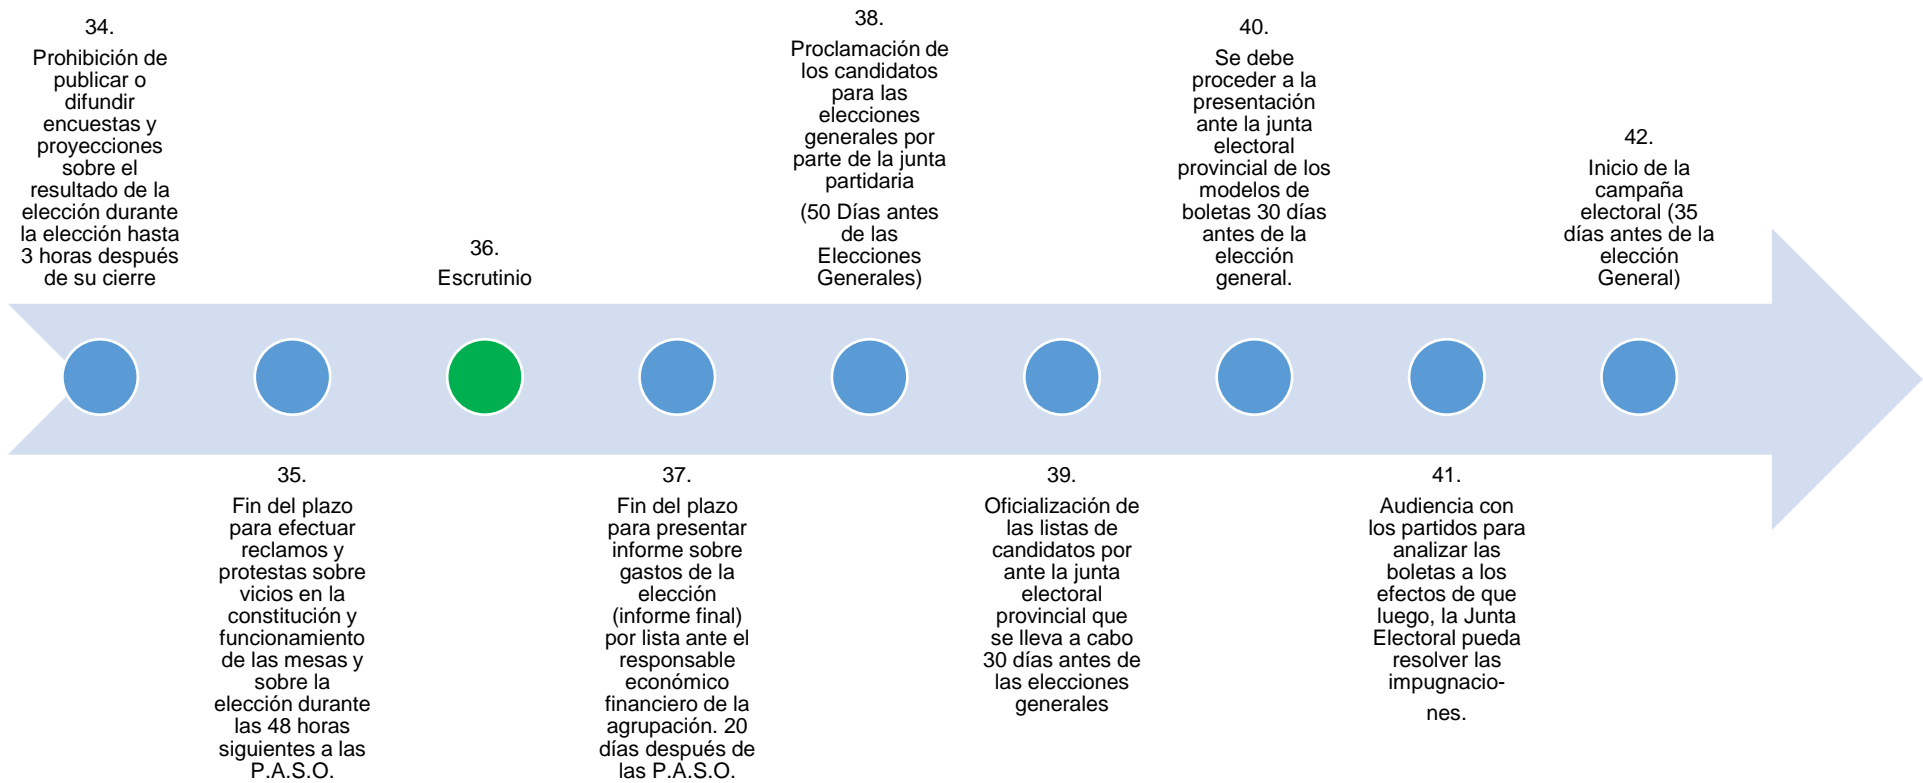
34.
Prohibición de publicar o difundir encuestas y proyecciones sobre el resultado de la elección durante la elección hasta 3 horas después de su cierre

36.
Escrutinio

38.
Proclamación de los candidatos para las elecciones generales por parte de la junta partidaria

(50 Días antes de las Elecciones Generales)

40.
Se debe proceder a la presentación ante la junta electoral provincial de los modelos de boletas 30 días antes de la elección general.

42.
Inicio de la campaña electoral (35 días antes de la elección General)

35.
Fin del plazo para efectuar reclamos y protestas sobre vicios en la constitución y funcionamiento de las mesas y sobre la elección durante las 48 horas siguientes a las P.A.S.O.

37.
Fin del plazo para presentar informe sobre gastos de la elección (informe final) por lista ante el responsable económico financiero de la agrupación. 20 días después de las P.A.S.O.

39.
Oficialización de las listas de candidatos por ante la junta electoral provincial que se lleva a cabo 30 días antes de las elecciones generales

41.
Audiencia con los partidos para analizar las boletas a los efectos de que luego, la Junta Electoral pueda resolver las impugnaciones.